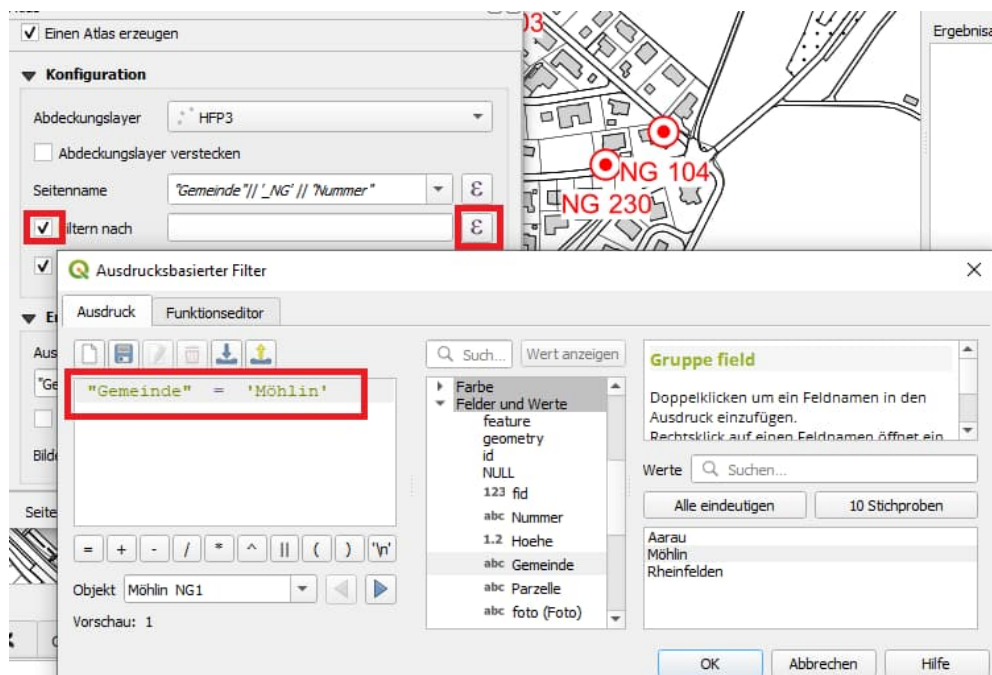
Einen Atlas erzeugen

Konfiguration

Abdeckungslayer HFP3

Abdeckungslayer verstecken

Seitenname "Gemeinde"|| '_NG' || "Nummer"

iltern nach

03

NG 104

NG 230

Ergebnisa

Ausdrucksbasierter Filter

Ausdruck Funktionseditor

"Gemeinde" = 'Möhlin'

= + - / * ^ || ( ) '\n'

Objekt Möhlin NG1

Vorschau: 1

Such... Wert anzeigen

Farbe
Felder und Werte
feature
geometry
id
NULL
123 fid
abc Nummer
1.2 Hoehe
abc Gemeinde
abc Parzelle
abc foto (Foto)

Gruppe field

Doppelklicken um ein Feldnamen in den Ausdruck einzufügen.
Rechtsklick auf einen Feldnamen öffnet ein

Werte Suchen...

Alle eindeutigen 10 Stichproben

Aarau
Möhlin
Rheinfelden

OK Abbrechen Hilfe

E

Aus

"Ge

Bild

Seite